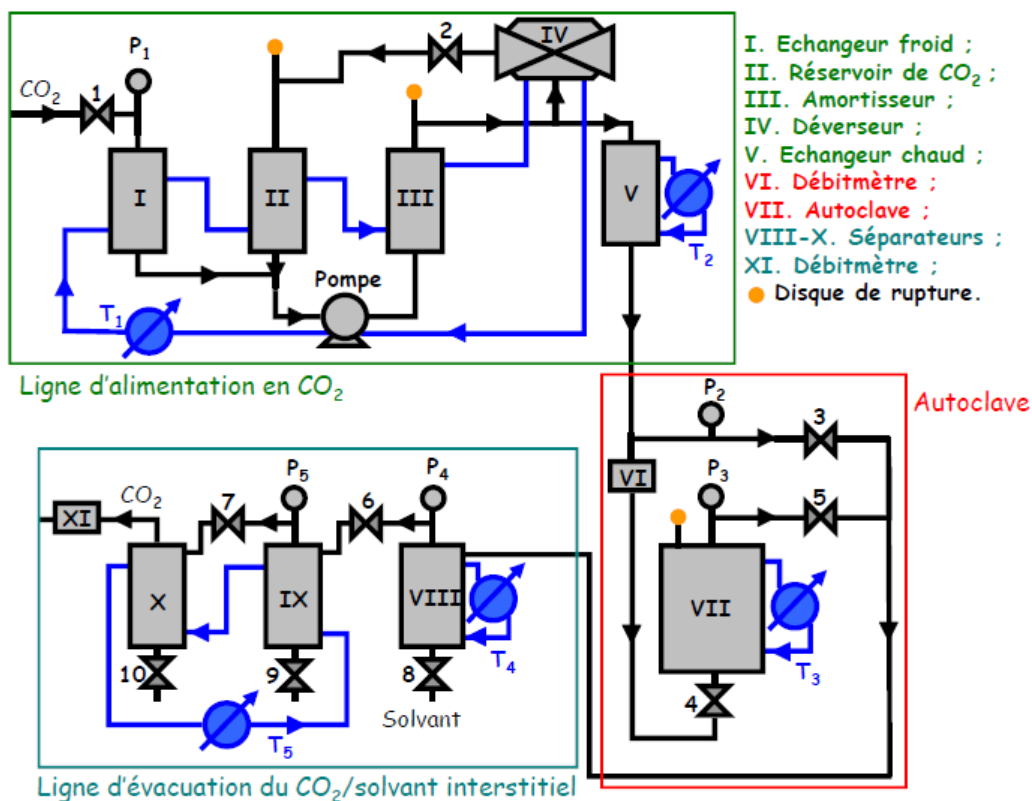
$CO_2$ 1 $P_1$ I II III 2 IV V Pompe $T_1$ $T_2$

I. Echangeur froid ;
II. Réservoir de $CO_2$ ;
III. Amortisseur ;
IV. Déverseur ;
V. Echangeur chaud ;
VI. Débitmètre ;
VII. Autoclave ;
VIII-X. Séparateurs ;
XI. Débitmètre ;
Disque de rupture.

Ligne d'alimentation en $CO_2$

Autoclave

$P_2$ 3 $P_3$ 5 VI VII $T_3$ 4

XI $CO_2$ 7 $P_5$ 6 $P_4$ X IX VIII $T_4$ 10 9 8 Solvant $T_5$

Ligne d'évacuation du $CO_2$/solvant interstitiel